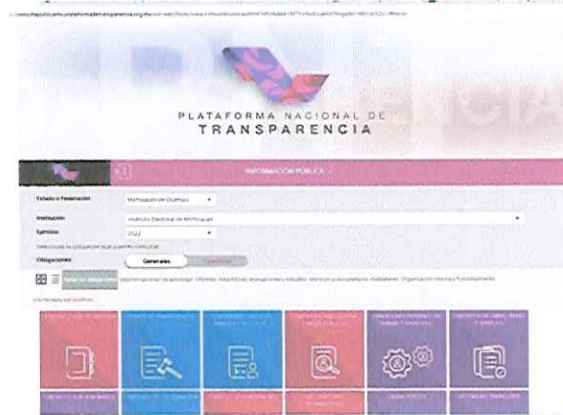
PLATAFORMA NACIONAL DE
TRANSPARENCIA

INFORMACIÓN PÚBLICA

Estado o Federación
Michoacán de Ocampo

Institución
Instituto Electoral de Michoacán

Ejercicio
2022

Selecciona la obligación que quieres consultar

Obligaciones
Generales
Específicas

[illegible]